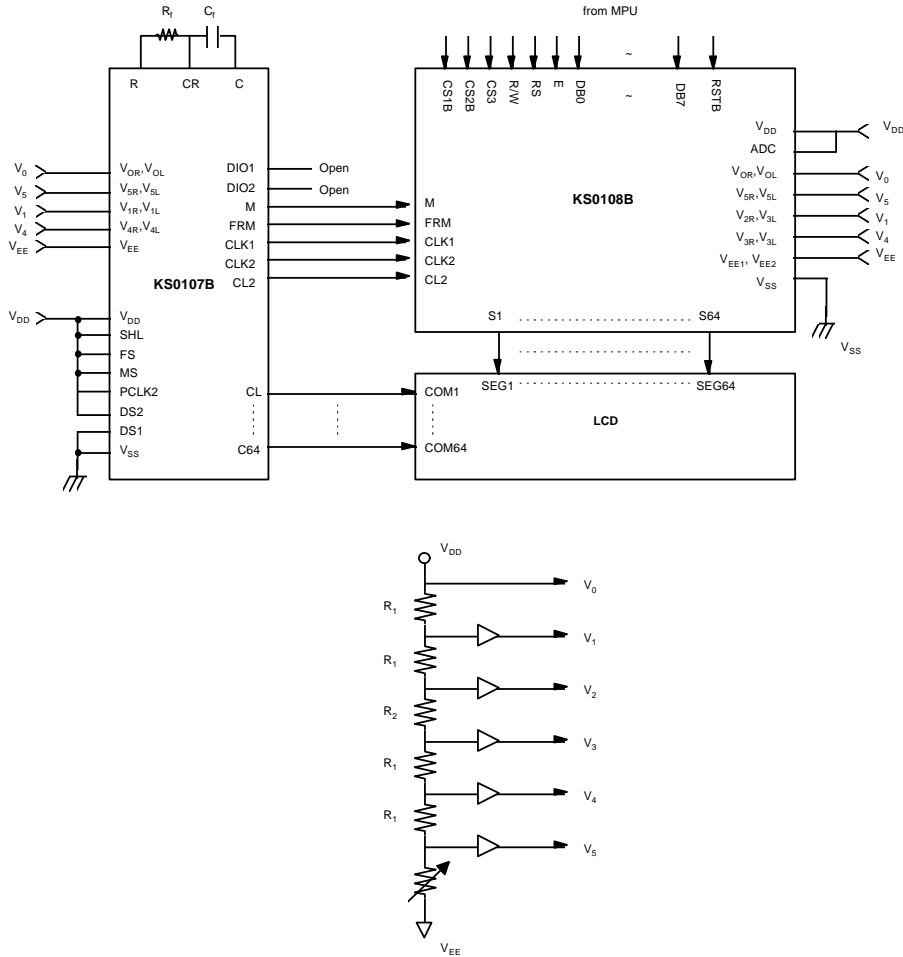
$R_f$ $C_f$

R CR C

from MPU

CS1B CS2B CS3 R/W RS E DB0 ~ ~ DB7 RSTB

$V_0$ $V_5$ $V_1$ $V_4$ $V_{EE}$

$V_{OR}$,$V_{OL}$
$V_{5R}$,$V_{5L}$
$V_{1R}$,$V_{1L}$
$V_{4R}$,$V_{4L}$
$V_{EE}$

DIO1 Open
DIO2 Open
M
FRM
CLK1
CLK2
CL2

KS0107B

$V_{DD}$

$V_{DD}$
SHL
FS
MS
PCLK2
DS2
DS1
$V_{SS}$

CL
C64

M
FRM
CLK1
CLK2
CL2

KS0108B

$V_{DD}$
ADC
$V_{OR}$,$V_{OL}$
$V_{5R}$,$V_{5L}$
$V_{2R}$,$V_{3L}$
$V_{3R}$,$V_{3L}$
$V_{EE1}$, $V_{EE2}$
$V_{SS}$

$V_{DD}$ $V_0$ $V_5$ $V_1$ $V_4$ $V_{EE}$

S1 S64

$V_{SS}$

COM1
COM64
SEG1 SEG64
LCD

$V_{DD}$
$V_0$
$R_1$
$V_1$
$R_1$
$V_2$
$R_2$
$V_3$
$R_1$
$V_4$
$R_1$
$V_5$
$V_{EE}$